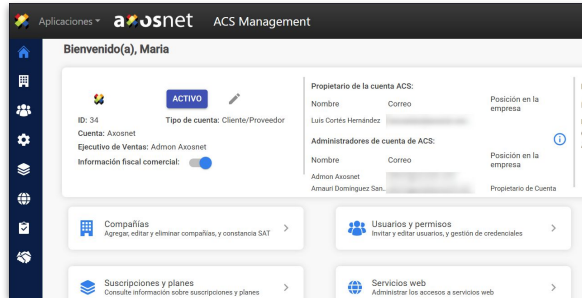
Aplicaciones ▾ axosnet ACS Management

Bienvenido(a), Maria

ACTIVO

ID: 34
Tipo de cuenta: Cliente/Proveedor
Cuenta: Axosnet
Ejecutivo de Ventas: Admon Axosnet
Información fiscal comercial:

Propietario de la cuenta ACS:

| Nombre | Correo | Posición en la empresa |
|---|---|---|
| Luis Cortés Hernández | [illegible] | |

Administradores de cuenta de ACS:

| Nombre | Correo | Posición en la empresa |
|---|---|---|
| Admon Axosnet | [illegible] | |
| Amauri Dominguez San... | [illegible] | Propietario de Cuenta |

Compañías
Agregar, editar y eliminar compañías, y constancia SAT

Usuarios y permisos
Invitar y editar usuarios, y gestión de credenciales

Suscripciones y planes
Consulte información sobre suscripciones y planes

Servicios web
Administrar los accesos a servicios web